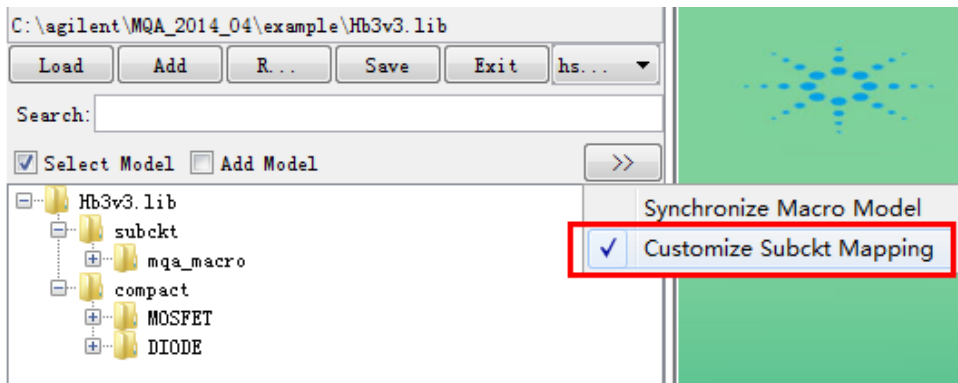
C:\agilent\MQA_2014_04\example\Hb3v3.lib

Load | Add | R... | Save | Exit | hs...

Search:

Select Model  Add Model  >>

Hb3v3.lib
subckt
mqa_macro
compact
MOSFET
DIODE

Synchronize Macro Model
✓ Customize Subckt Mapping